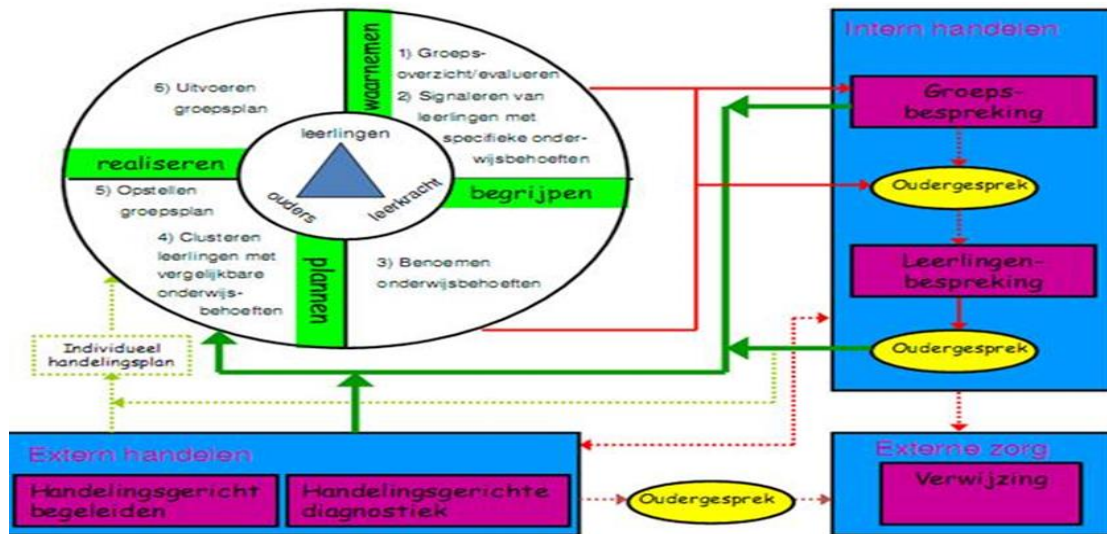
waarnemen

1) Groepsoverzicht/evalueren
2) Signaleren van leerlingen met specifieke onderwijsbehoeften

6) Uitvoeren groepsplan

leerlingen

ouders

leerkracht

realiseren

begrijpen

5) Opstellen groepsplan

4) Clusteren leerlingen met vergelijkbare onderwijsbehoeften

plannen

3) Benoemen onderwijsbehoeften

Individueel handelingsplan

Intern handelen

Groepsbespreking

Oudergesprek

Leerlingenbespreking

Oudergesprek

Extern handelen

Handelingsgericht begeleiden

Handelingsgerichte diagnostiek

Oudergesprek

Externe zorg

Verwijzing